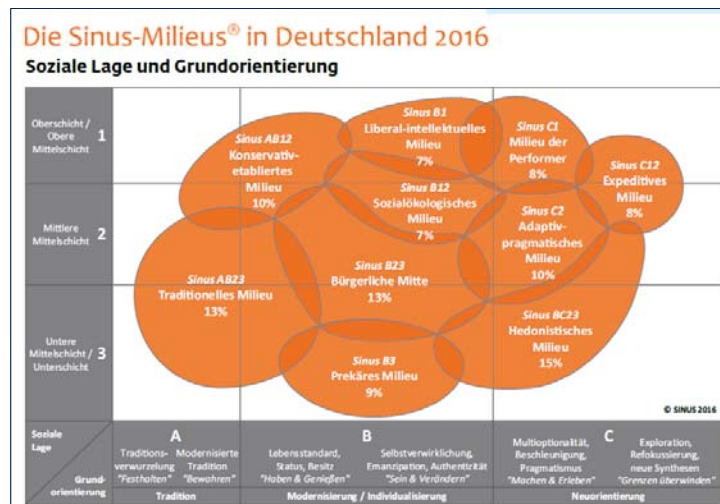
Die Sinus-Milieus® in Deutschland 2016

Soziale Lage und Grundorientierung

Oberschicht / Obere Mittelschicht 1

Mittlere Mittelschicht 2

Untere Mittelschicht / Unterschicht 3

Sinus AB12
Konservativ-etabliertes Milieu
10%

Sinus B1
Liberal-intellektuelles Milieu
7%

Sinus C1
Milieu der Performer
8%

Sinus C12
Expeditives Milieu
8%

Sinus B12
Sozialökologisches Milieu
7%

Sinus C2
Adaptiv-pragmatisches Milieu
10%

Sinus AB23
Traditionelles Milieu
13%

Sinus B23
Bürgerliche Mitte
13%

Sinus BC23
Hedonistisches Milieu
15%

Sinus B3
Prekäres Milieu
9%

© SINUS 2016

Soziale Lage

Grundorientierung

A
Traditionsverwurzelung "Festhalten"
Modernisierte Tradition "Bewahren"
Tradition

B
Lebensstandard, Status, Besitz "Haben & Genießen"
Selbstverwirklichung, Emanzipation, Authentizität "Sein & Verändern"
Modernisierung / Individualisierung

C
Multioptionalität, Beschleunigung, Pragmatismus "Machen & Erleben"
Exploration, Refokussierung, neue Synthesen "Grenzen überwinden"
Neuorientierung